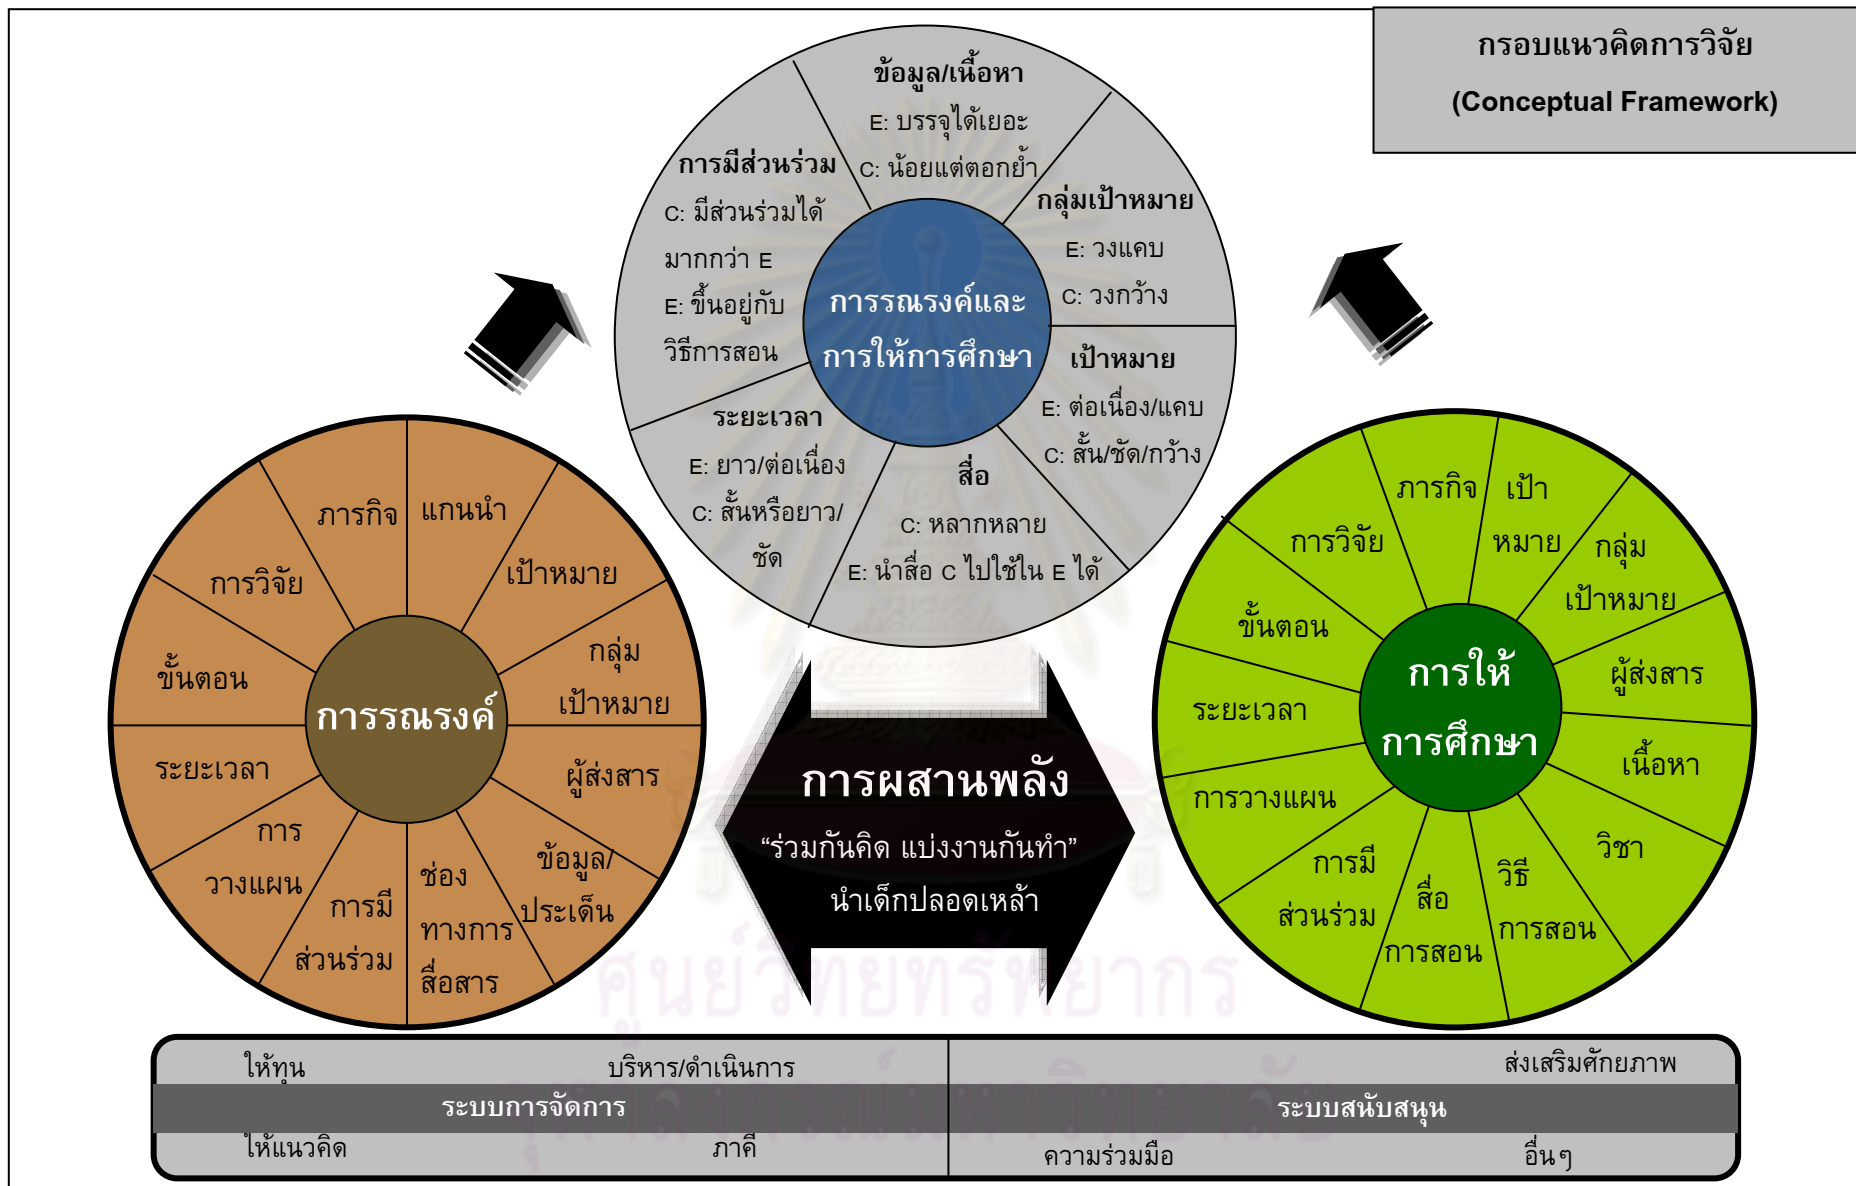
กรอบแนวคิดการวิจัย

(Conceptual Framework)

ข้อมูล/เนื้อหา
E: บรรจุได้เยอะ
C: น้อยแต่ตอกย้ำ

กลุ่มเป้าหมาย
E: วงแคบ
C: วงกว้าง

เป้าหมาย
E: ต่อเนื่อง/แคบ
C: สั้น/ชัด/กว้าง

สื่อ
C: หลากหลาย
E: นำสื่อ C ไปใช้ใน E ได้

ระยะเวลา
E: ยาว/ต่อเนื่อง
C: สั้นหรือยาว/ชัด

การมีส่วนร่วม
C: มีส่วนร่วมได้มากกว่า E
E: ขึ้นอยู่กับวิธีการสอน

การรณรงค์และการให้การศึกษา

การรณรงค์

ภารกิจ
แกนนำ
เป้าหมาย
กลุ่มเป้าหมาย
ผู้ส่งสาร
ข้อมูล/ประเด็น
ช่องทางการสื่อสาร
การมีส่วนร่วม
การวางแผน
ระยะเวลา
ขั้นตอน
การวิจัย

การผสานพลัง
“ร่วมกันคิด แบ่งงานกันทำ”
นำเด็กปลอดเหล้า

การให้การศึกษา

ภารกิจ
เป้าหมาย
กลุ่มเป้าหมาย
ผู้ส่งสาร
เนื้อหา
วิชา
วิธีการสอน
สื่อการสอน
การมีส่วนร่วม
การวางแผน
ระยะเวลา
ขั้นตอน
การวิจัย

ให้ทุน
บริหาร/ดำเนินการ
ส่งเสริมศักยภาพ
ระบบการจัดการ
ระบบสนับสนุน
ให้แนวคิด
ภาคี
ความร่วมมือ
อื่นๆ